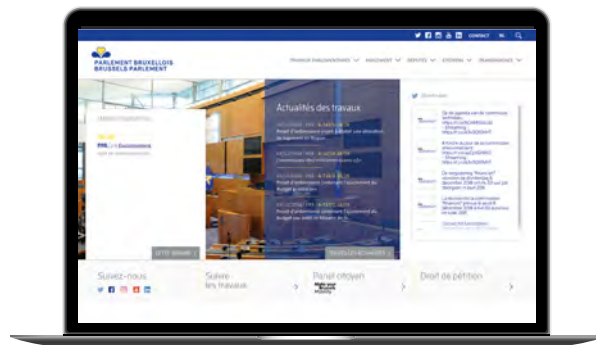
CONTACT NL

PARLEMENT BRUXELLOIS
BRUSSELS PARLEMENT

TRAVAUX PARLEMENTAIRES | PARLEMENT | DÉPUTÉS | CITOYENS | TRANSPARENCE

Actualités des travaux

@brusparl

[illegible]

CETTE SEMAINE

TOUTES LES ACTUALITÉS

Suivez-nous

Suivre les travaux

Panel citoyen

Droit de pétition